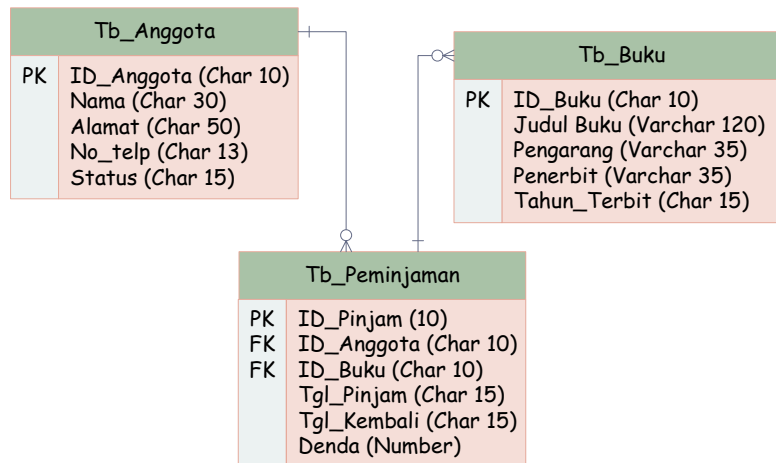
Tb_Anggota

| | |
|---|---|
| PK | ID_Anggota (Char 10) |
| | Nama (Char 30) |
| | Alamat (Char 50) |
| | No_telp (Char 13) |
| | Status (Char 15) |

Tb_Buku

| | |
|---|---|
| PK | ID_Buku (Char 10) |
| | Judul Buku (Varchar 120) |
| | Pengarang (Varchar 35) |
| | Penerbit (Varchar 35) |
| | Tahun_Terbit (Char 15) |

Tb_Peminjaman

| | |
|---|---|
| PK | ID_Pinjam (10) |
| FK | ID_Anggota (Char 10) |
| FK | ID_Buku (Char 10) |
| | Tgl_Pinjam (Char 15) |
| | Tgl_Kembali (Char 15) |
| | Denda (Number) |